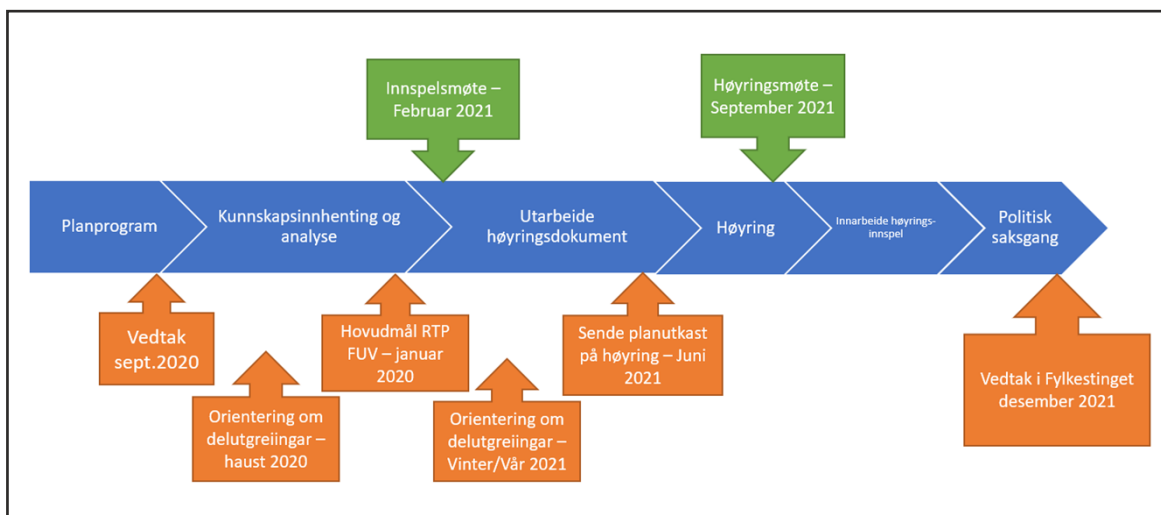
Innspelsmøte – Februar 2021

Høyringsmøte – September 2021

Planprogram

Kunnskapsinnhenting og analyse

Utarbeide høyringsdokument

Høyring

Innarbeide høyrings-innspel

Politisk saksgang

Vedtak sept.2020

Orientering om delutgreiingar – haust 2020

Hovudmål RTP FUV – januar 2020

Orientering om delutgreiingar – Vinter/Vår 2021

Sende planutkast på høyring – Juni 2021

Vedtak i Fylkestinget desember 2021